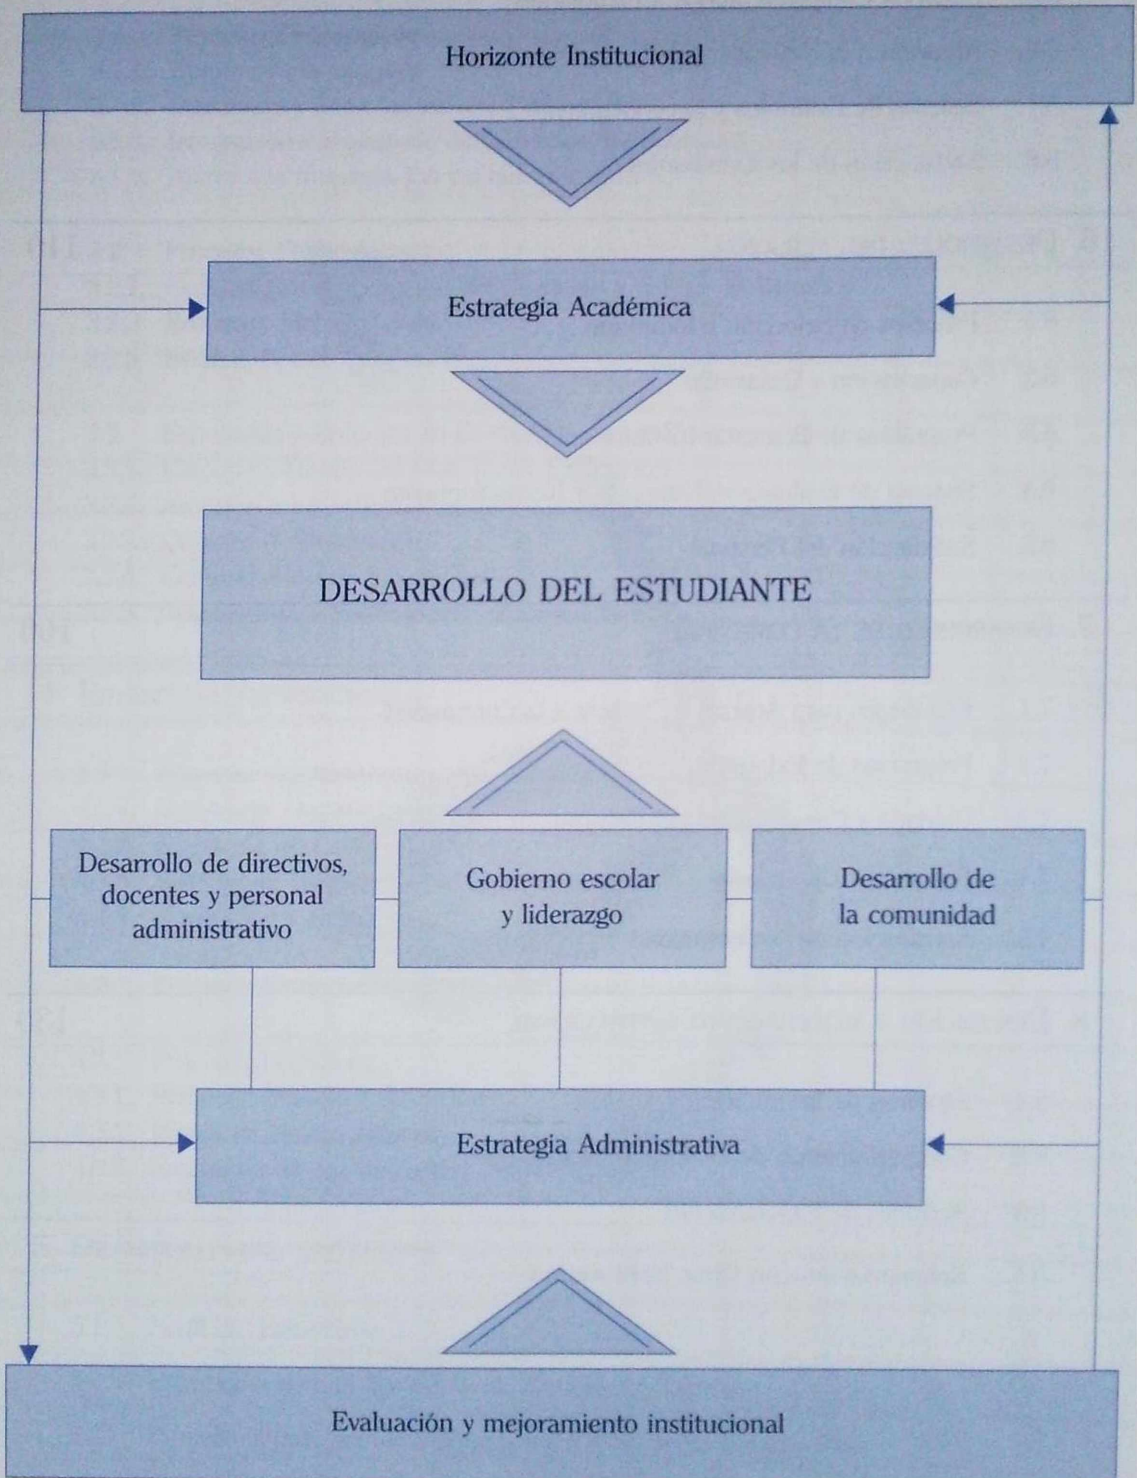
Horizonte Institucional

Estrategia Académica

DESARROLLO DEL ESTUDIANTE

Desarrollo de directivos, docentes y personal administrativo

Gobierno escolar y liderazgo

Desarrollo de la comunidad

Estrategia Administrativa

Evaluación y mejoramiento institucional